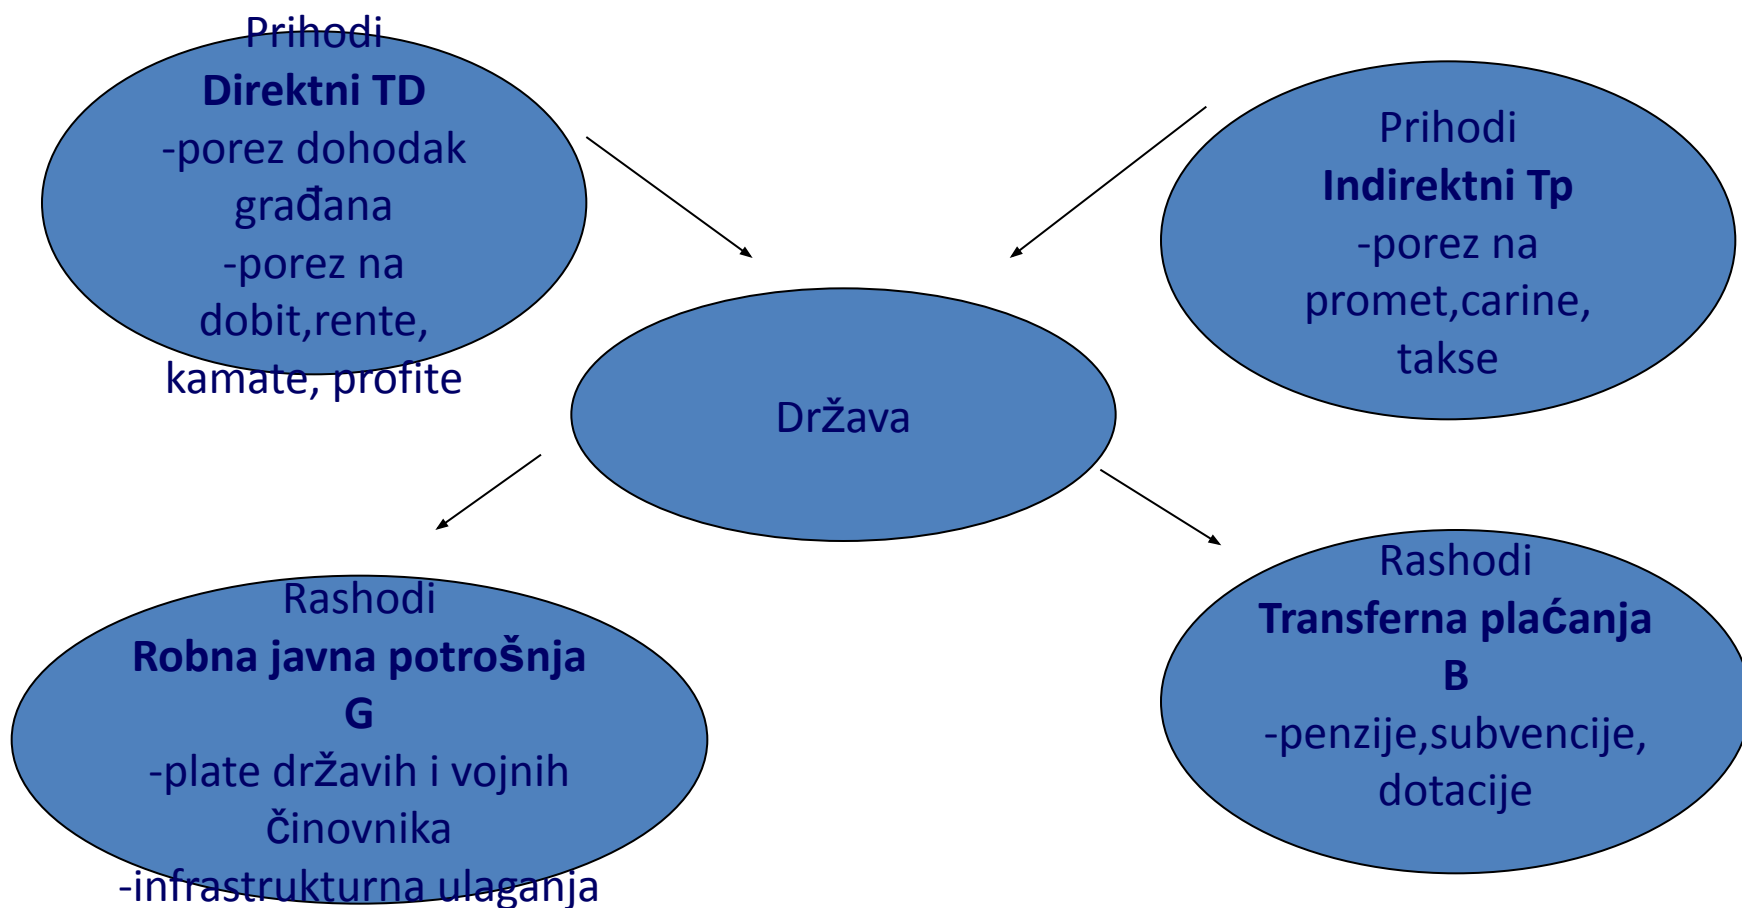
Prihodi
**Direktni TD**
-porez dohodak građana
-porez na dobit,rente, kamate, profite

Prihodi
**Indirektni Tp**
-porez na promet,carine, takse

Država

Rashodi
**Robna javna potrošnja G**
-plate državih i vojnih činovnika
-infrastrukturna ulaganja

Rashodi
**Transferna plaćanja B**
-penzije,subvencije, dotacije